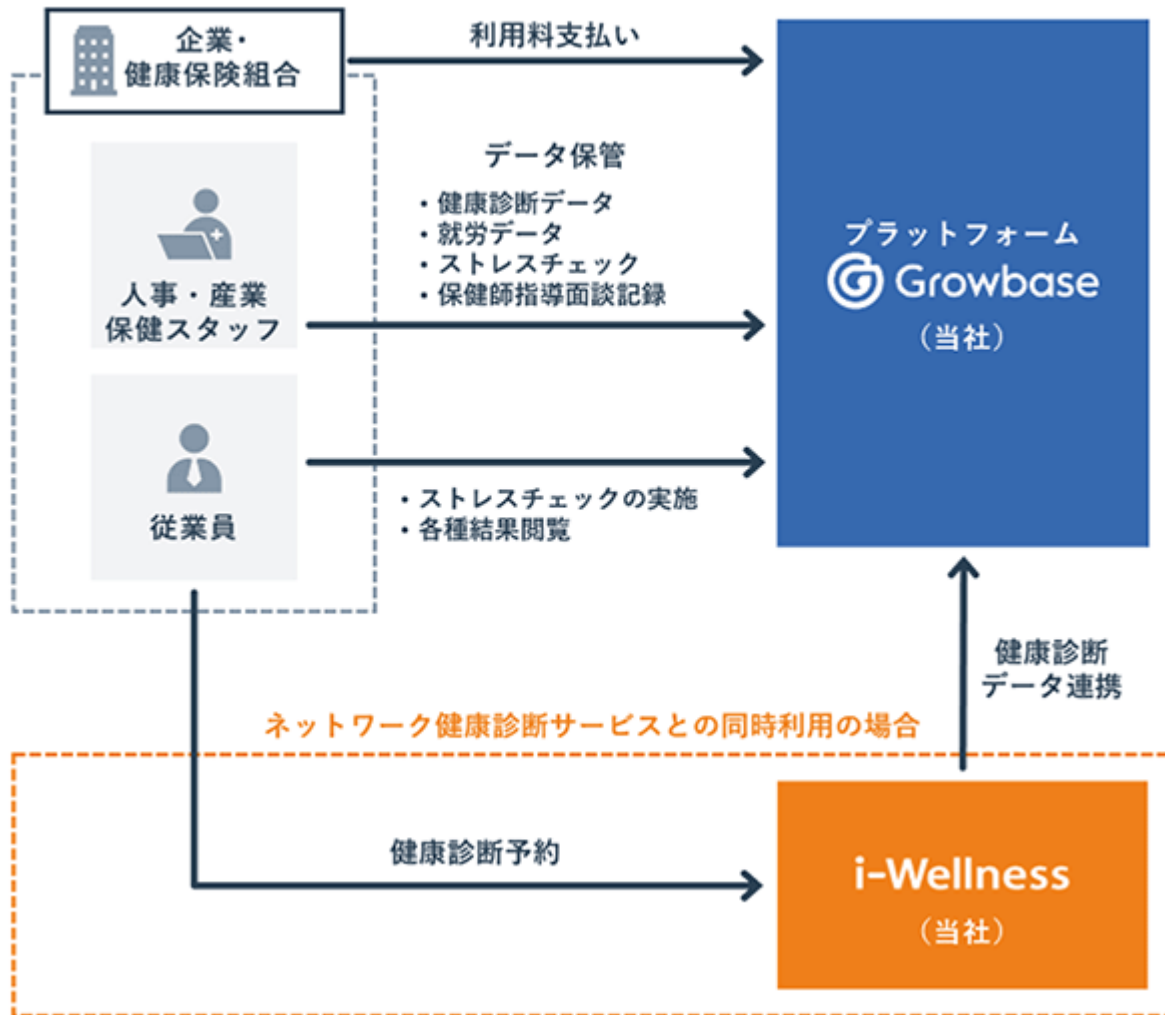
企業・
健康保険組合

利用料支払い

データ保管
・健康診断データ
・就労データ
・ストレスチェック
・保健師指導面談記録

人事・産業
保健スタッフ

プラットフォーム
Growbase
（当社）

従業員

・ストレスチェックの実施
・各種結果閲覧

健康診断
データ連携

ネットワーク健康診断サービスとの同時利用の場合

健康診断予約

i-Wellness
（当社）